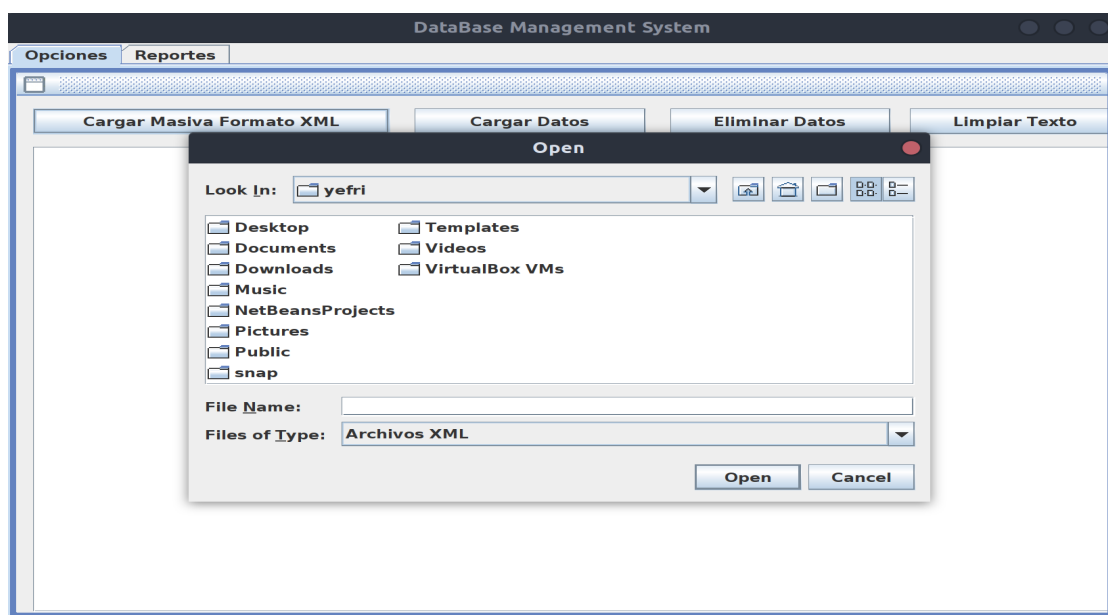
DataBase Management System

Opciones Reportes

Cargar Masiva Formato XML
Cargar Datos
Eliminar Datos
Limpiar Texto

Open

Look In: yefri

Desktop
Documents
Downloads
Music
NetBeansProjects
Pictures
Public
snap
Templates
Videos
VirtualBox VMs

File Name:
Files of Type: Archivos XML

Open
Cancel